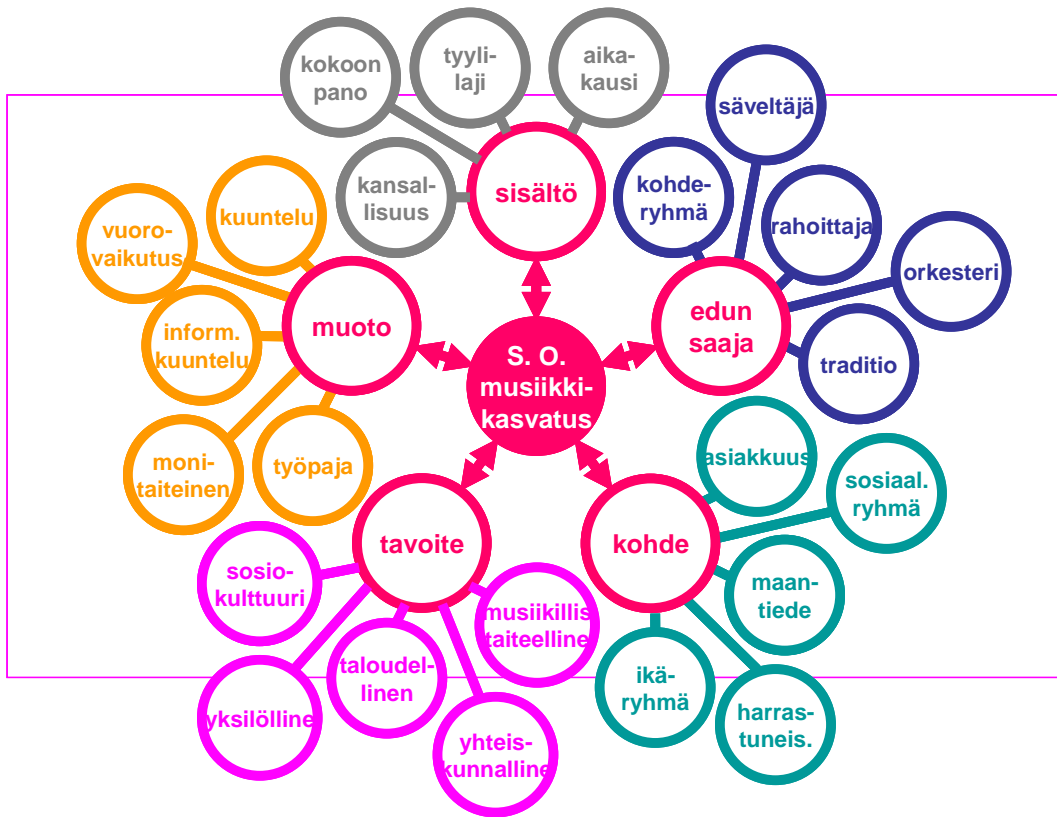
kokoon pano

tyyli-laji

aika-kausi

kansal-lisuus

sisältö

säveltäjä

kohde-ryhmä

rahoittaja

orkesteri

edun saaja

traditio

vuoro-vaikutus

kuuntelu

muoto

inform. kuuntelu

moni-taiteinen

työpaja

S. O. musiikki-kasvatus

asiakkuus

sosiaal. ryhmä

kohde

maan-tiede

ikä-ryhmä

harras-tuneis.

tavoite

sosio-kulttuuri

musiikillis taiteelline

taloudel-linen

yksilölline

yhteis-kunnalline